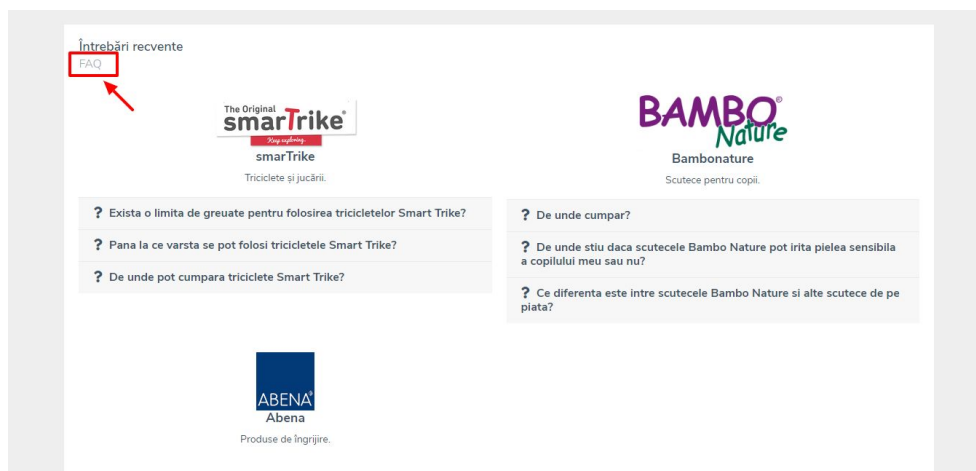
Întrebări recvente
FAQ

The Original smarTrike® Keep exploring.
smarTrike
Triciclete și jucării.

? Exista o limita de greuate pentru folosirea tricicletelor Smart Trike?
? Pana la ce varsta se pot folosi tricicletele Smart Trike?
? De unde pot cumpara triciclete Smart Trike?

BAMBO® Nature
Bambonature
Scutece pentru copii.

? De unde cumpar?
? De unde stiu daca scutecele Bambo Nature pot irita pielea sensibila a copilului meu sau nu?
? Ce diferenta este intre scutecele Bambo Nature si alte scutece de pe piata?

ABENA®
Abena
Produse de îngrijire.